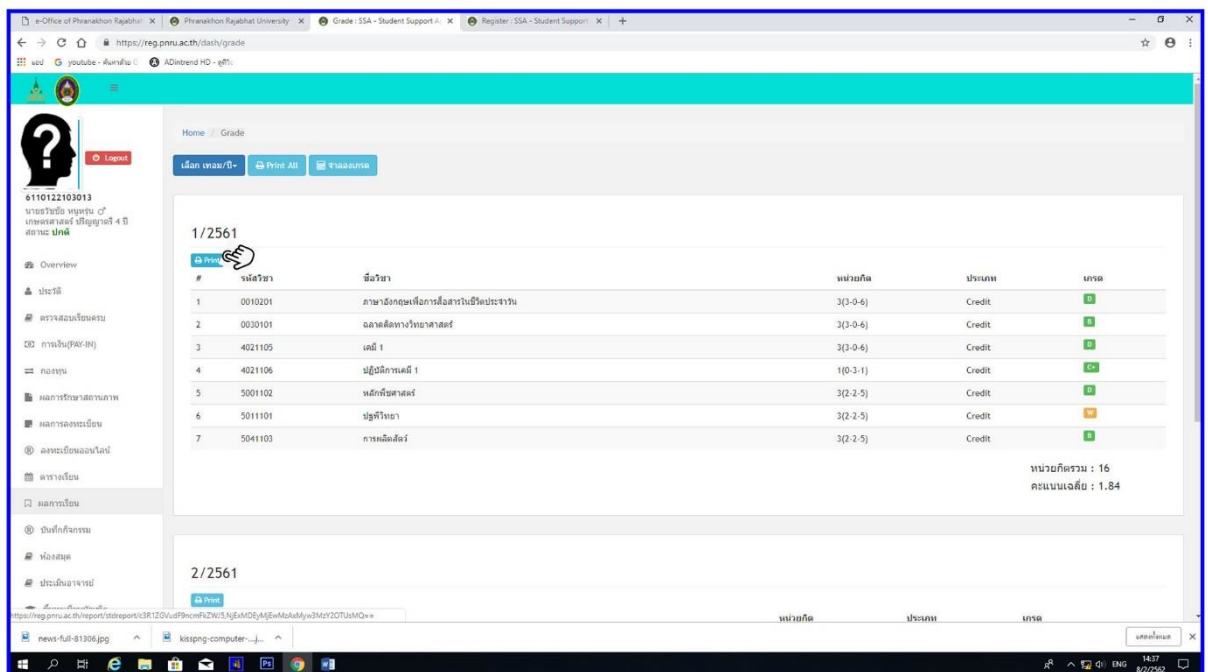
e-Office of Phranakhon Rajabhat | Phranakhon Rajabhat University | Grade : SSA - Student Support A | Register : SSA - Student Support

https://reg.pnru.ac.th/dash/grade

แอป youtube - ค้นหาด้วย G ADintrend HD - ดูทีวี

Logout

6110122103013
นายธวัชชัย หนูหรุ่น
เกษตรศาสตร์ ปริญญาตรี 4 ปี
สถานะ ปกติ

Overview
ประวัติ
ตรวจสอบเรียนครบ
การเงิน(PAY-IN)
กองทุน
ผลการรักษาสถานภาพ
ผลการลงทะเบียน
ลงทะเบียนออนไลน์
ตารางเรียน
ผลการเรียน
บันทึกกิจกรรม
ห้องสมุด
ประเมินอาจารย์

Home / Grade

เลือก เทอม/ปี Print All จำลองเกรด

1/2561

Print

| # | รหัสวิชา | ชื่อวิชา | หน่วยกิต | ประเภท | เกรด |
|---|---|---|---|---|---|
| 1 | 0010201 | ภาษาอังกฤษเพื่อการสื่อสารในชีวิตประจำวัน | 3(3-0-6) | Credit | D |
| 2 | 0030101 | ฉลาดคิดทางวิทยาศาสตร์ | 3(3-0-6) | Credit | B |
| 3 | 4021105 | เคมี 1 | 3(3-0-6) | Credit | D |
| 4 | 4021106 | ปฏิบัติการเคมี 1 | 1(0-3-1) | Credit | C+ |
| 5 | 5001102 | หลักพืชศาสตร์ | 3(2-2-5) | Credit | D |
| 6 | 5011101 | ปฐพีวิทยา | 3(2-2-5) | Credit | W |
| 7 | 5041103 | การผลิตสัตว์ | 3(2-2-5) | Credit | B |

หน่วยกิตรวม : 16
คะแนนเฉลี่ย : 1.84

2/2561

Print

หน่วยกิต ประเภท เกรด

https://reg.pnru.ac.th/report/stdreport/c3R1ZGVudF9ncmFkZW/5,NjExMDEyMjEwMzAxMyw3MzY2OTUsMQ==

news-full-81306.jpg kisspng-computer-....jpg

แสดงทั้งหมด

ENG 14:37 8/2/2562